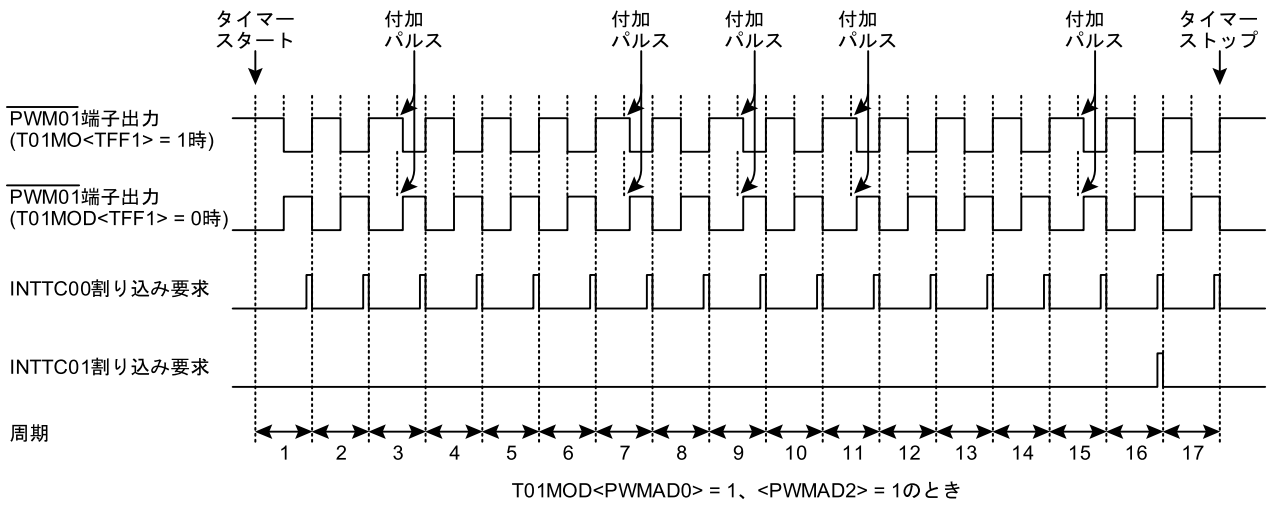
タイマースタート

付加パルス

付加パルス

付加パルス

付加パルス

付加パルス

タイマーストップ

$\overline{\text{PWM01}}$端子出力 (T01MO<TFF1> = 1時)

$\overline{\text{PWM01}}$端子出力 (T01MOD<TFF1> = 0時)

INTTC00割り込み要求

INTTC01割り込み要求

周期

1 2 3 4 5 6 7 8 9 10 11 12 13 14 15 16 17

T01MOD<PWMAD0> = 1、<PWMAD2> = 1のとき